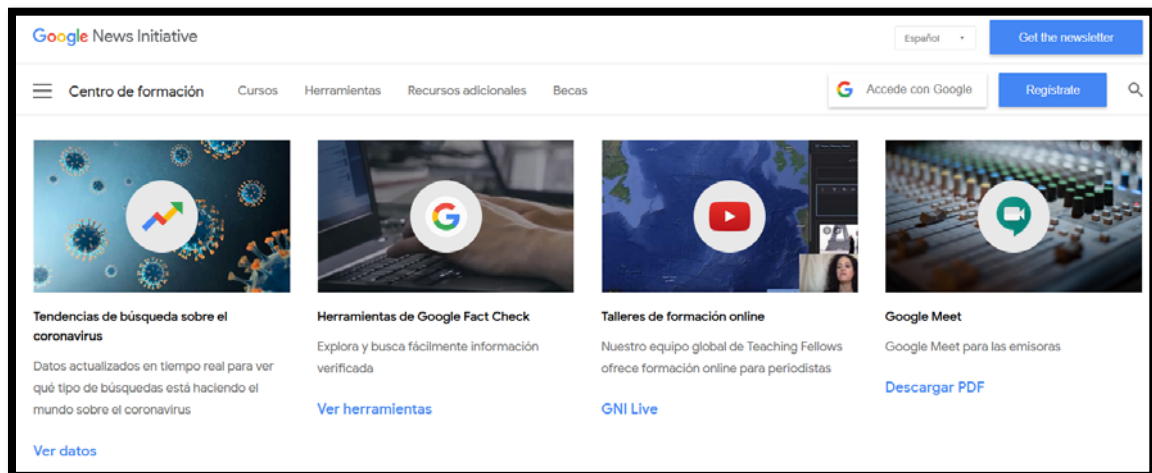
Google News Initiative

Español

Get the newsletter

Centro de formación

Cursos

Herramientas

Recursos adicionales

Becas

Accede con Google

Registrate

Tendencias de búsqueda sobre el coronavirus

Datos actualizados en tiempo real para ver qué tipo de búsquedas está haciendo el mundo sobre el coronavirus

Ver datos

Herramientas de Google Fact Check

Explora y busca fácilmente información verificada

Ver herramientas

Talleres de formación online

Nuestro equipo global de Teaching Fellows ofrece formación online para periodistas

GNI Live

Google Meet

Google Meet para las emisoras

Descargar PDF